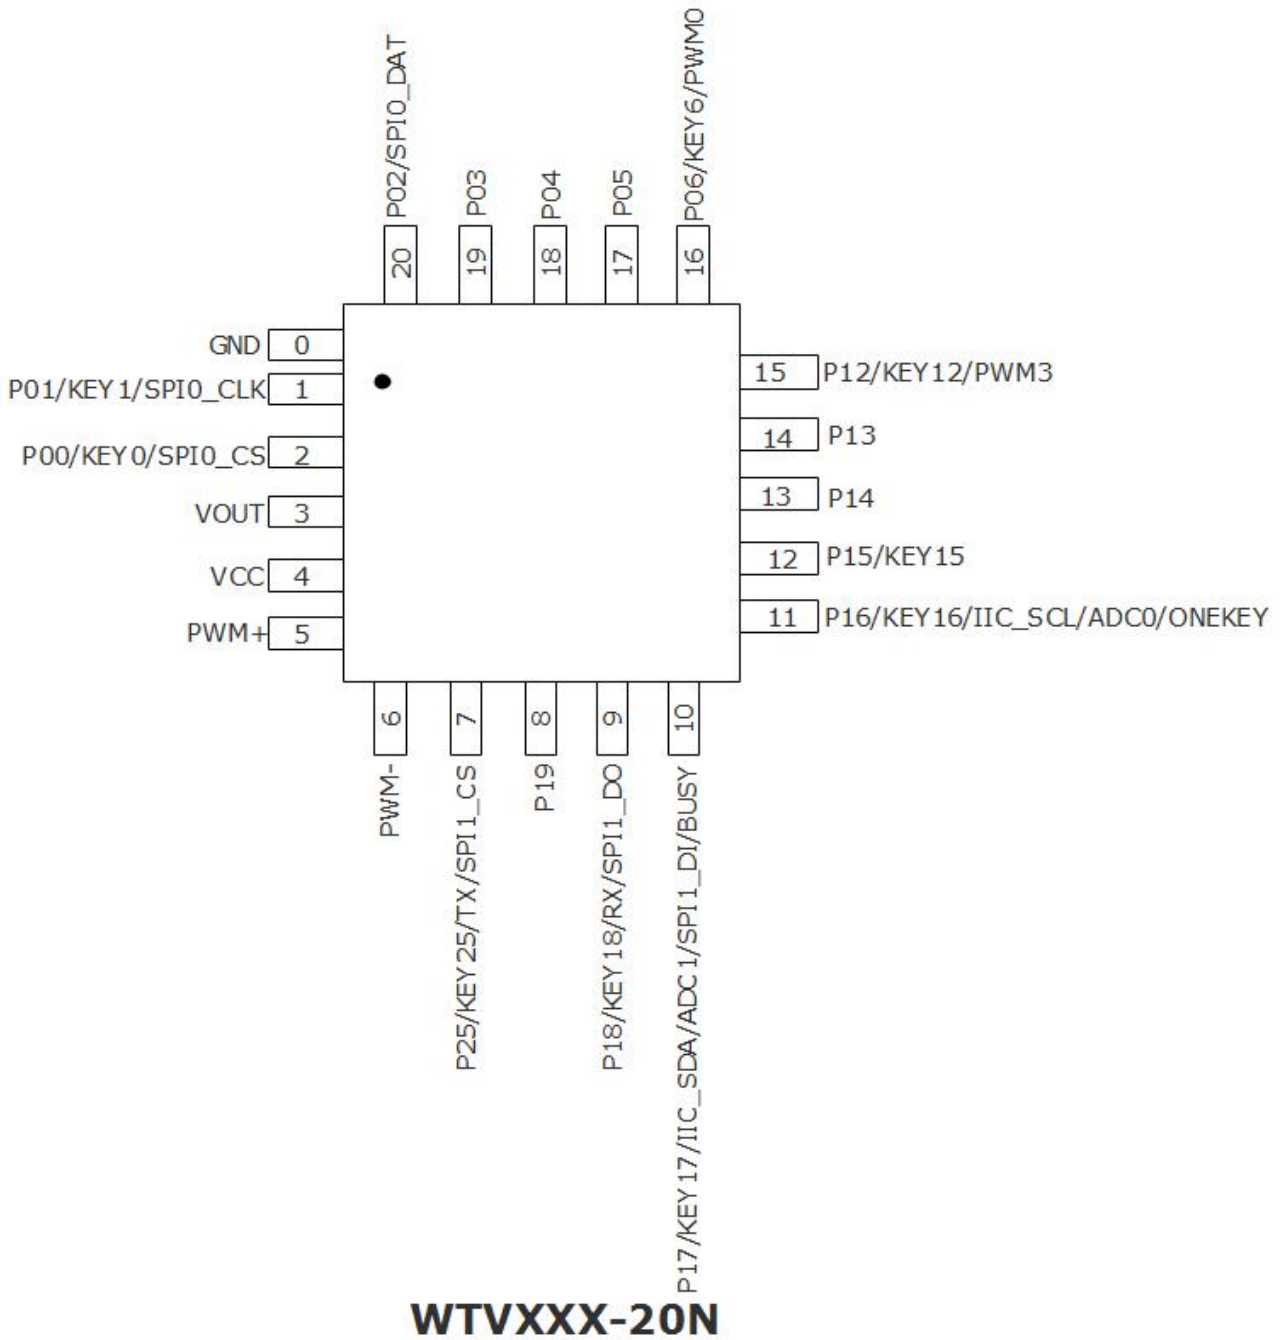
P02/SPI0_DAT
20
P03
19
P04
18
P05
17
P06/KEY6/PWM0
16

GND 0
P01/KEY1/SPI0_CLK 1
P00/KEY0/SPI0_CS 2
VOUT 3
VCC 4
PWM+ 5

15 P12/KEY12/PWM3
14 P13
13 P14
12 P15/KEY15
11 P16/KEY16/IIC_SCL/ADC0/ONEKEY

6
PWM-
7
P25/KEY25/TX/SPI1_CS
8
P19
9
P18/KEY18/RX/SPI1_DO
10
P17/KEY17/IIC_SDA/ADC1/SPI1_DI/BUSY

WTVXXX-20N